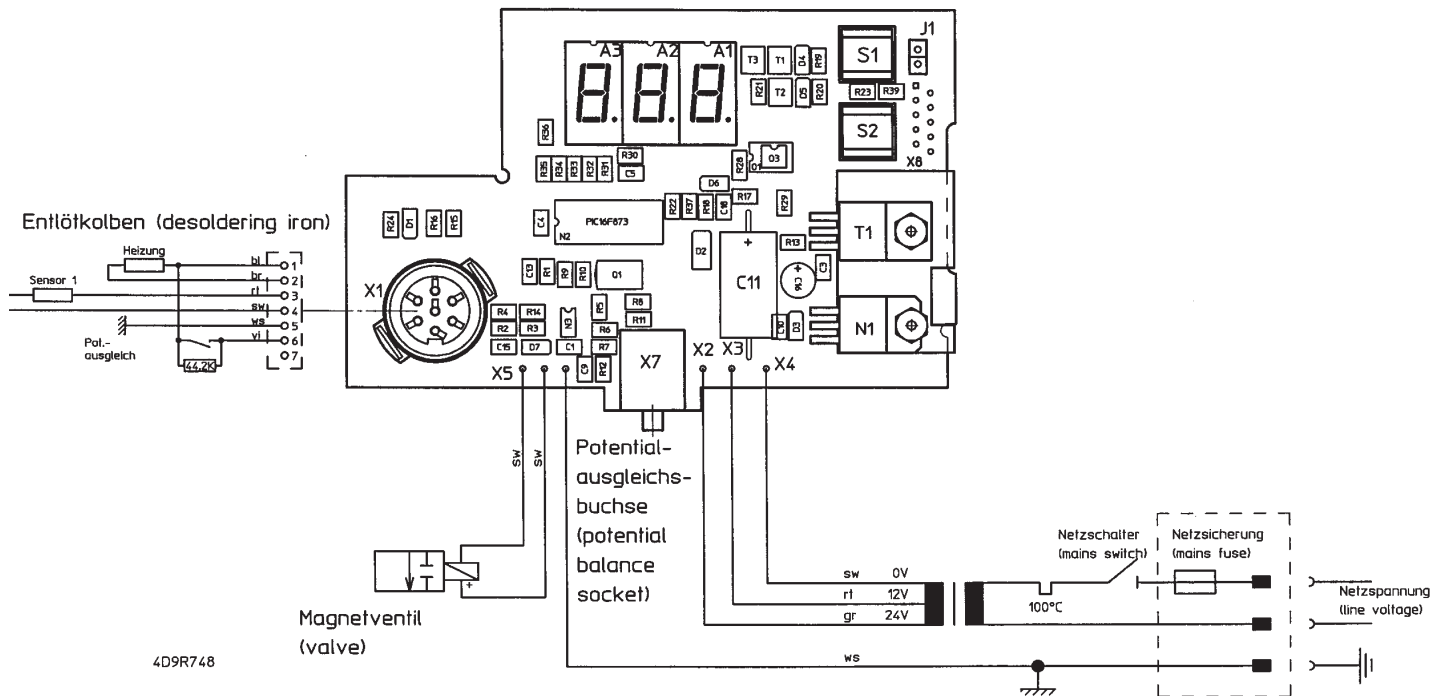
A3 A2 A1
T3 T1 D4 R19
R21 T2 D5 R20
S1
J1
R23 R39
S2
X8
R36
R35 R34 R33 R32 R31
R30
C5
R28
O1
O3
D6
R17
PIC16F873
N2
C4
R22 R37 R18 C18
R29
T1
R13
D2
C11
C3
N1
C10 D3
R24 D1 R16 R15
C19 R1 R9 R10 O1
X1
R4 R14
R2 R3
C15 D7
N3
R5
R8
R11
R6
R7
C1
C9 R12
X7
X2 X3 X4
X5

Entlötkolben (desoldering iron)
Heizung
Sensor 1
bl 1
br 2
rt 3
sw 4
ws 5
vi 6
7
Pot.-ausgleich
44,2K

sw
sw
Potentialausgleichsbuchse (potential balance socket)
Magnetventil (valve)
4D9R748

sw 0V
rt 12V
gr 24V
ws
100°C
Netzschalter (mains switch)
Netzsicherung (mains fuse)
Netzspannung (line voltage)